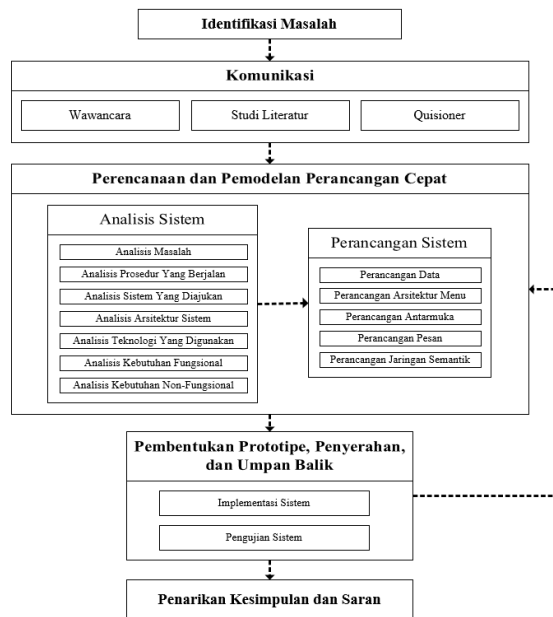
Identifikasi Masalah

Komunikasi

Wawancara

Studi Literatur

Quisioner

Perencanaan dan Pemodelan Perancangan Cepat

Analisis Sistem

Analisis Masalah

Analisis Prosedur Yang Berjalan

Analisis Sistem Yang Diajukan

Analisis Arsitektur Sistem

Analisis Teknologi Yang Digunakan

Analisis Kebutuhan Fungsional

Analisis Kebutuhan Non-Fungsional

Perancangan Sistem

Perancangan Data

Perancangan Arsitektur Menu

Perancangan Antarmuka

Perancangan Pesan

Perancangan Jaringan Semantik

Pembentukan Prototipe, Penyerahan, dan Umpan Balik

Implementasi Sistem

Pengujian Sistem

Penarikan Kesimpulan dan Saran